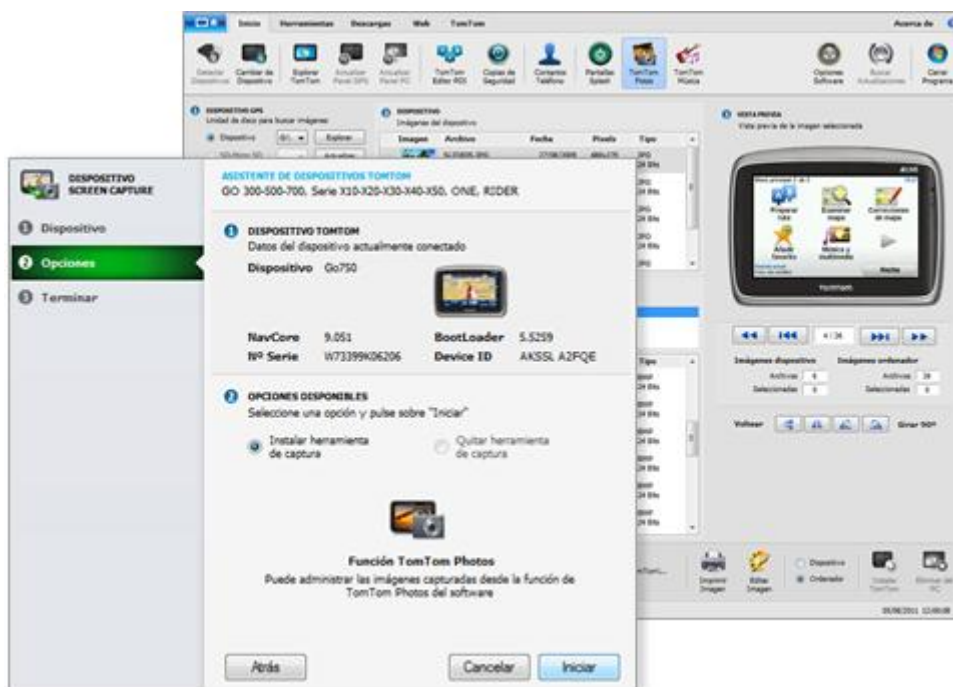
Inicio Herramientas Descargas Web TomTom Acerca de

Detectar Dispositivo Cambiar de Dispositivo Explorar TomTom Actualizar Panel GPS Actualizar Panel PC TomTom Editor POI Copias de Seguridad Contactos Teléfono Pantallas Splash TomTom Fotos TomTom Música Opciones Software Buscar Actualizaciones Cerrar Programa

DISPOSITIVO GPS
Unidad de disco para buscar imágenes
Dispositivo Explorar
Actualizar

DISPOSITIVO
Imágenes del dispositivo
Imagen Archivo Fecha Pixels Tipo

VISTA PREVIA
Vista previa de la imagen seleccionada

Planificar ruta Examinar mapa Correcciones de mapa Añadir favorito Música y multimedia Hecho

TomTom

4 / 26

Imágenes dispositivo Imágenes ordenador
Archivos 6 Archivos 28
Seleccionadas 0 Seleccionadas 0

Voltear Girar 90º

Tipo

Imprimir Imagen Editar Imagen Dispositivo Ordenador Copiar TomTom Eliminar del PC

DISPOSITIVO SCREEN CAPTURE

1 Dispositivo
2 Opciones
3 Terminar

ASISTENTE DE DISPOSITIVOS TOMTOM
GO 300-500-700, Serie X10-X20-X30-X40-X50, ONE, RIDER

1 DISPOSITIVO TOMTOM
Datos del dispositivo actualmente conectado
Dispositivo Go750

NavCore 9.051 BootLoader 5.5259
Nº Serie W73399K06206 Device ID AKSSL A2PQE

2 OPCIONES DISPONIBLES
Seleccione una opción y pulse sobre "Iniciar"
Instalar herramienta de captura
Quitar herramienta de captura

Función TomTom Photos
Puede administrar las imágenes capturadas desde la función de TomTom Photos del software

Atrás Cancelar Iniciar